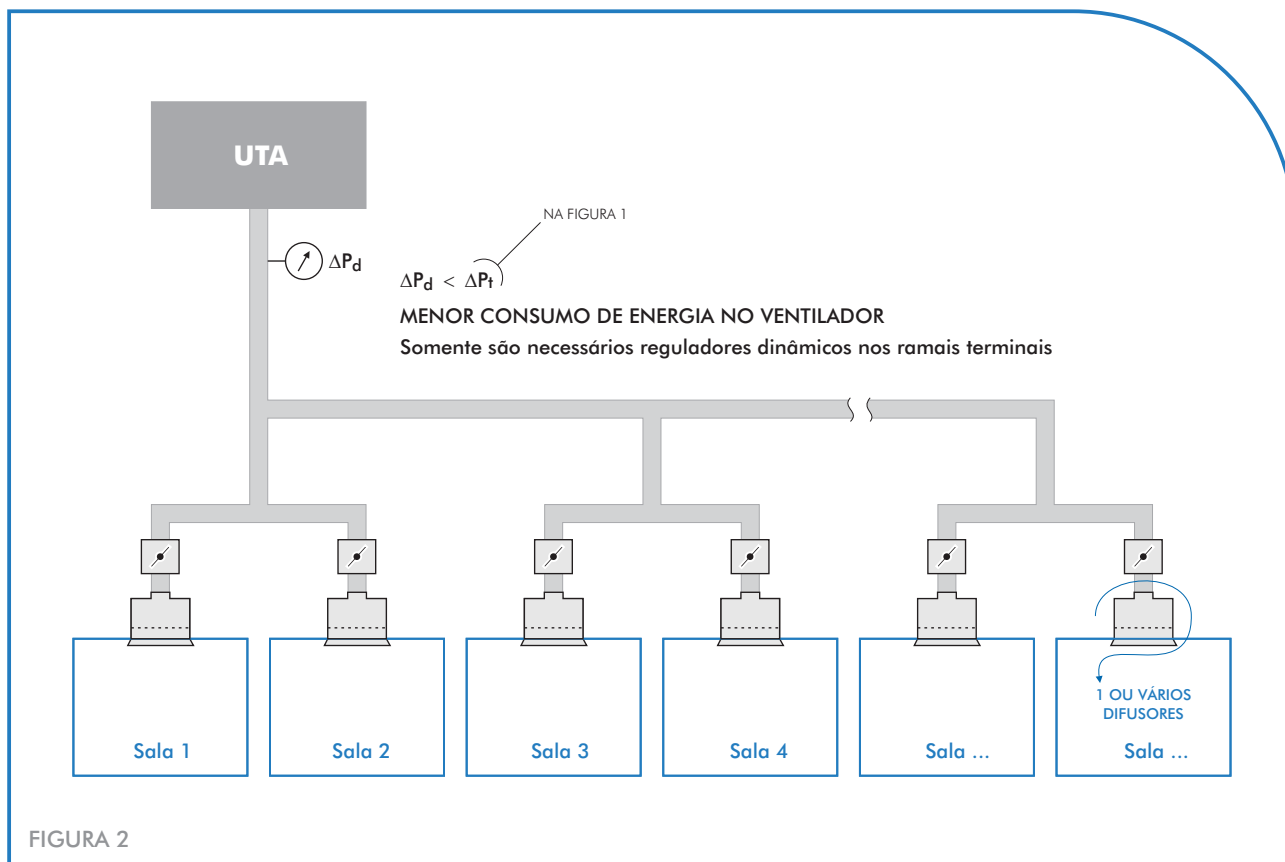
UTA

$\Delta P_d$

NA FIGURA 1

$\Delta P_d < \Delta P_t$

MENOR CONSUMO DE ENERGIA NO VENTILADOR

Somente são necessários reguladores dinâmicos nos ramais terminais

1 OU VÁRIOS DIFUSORES

Sala 1

Sala 2

Sala 3

Sala 4

Sala ...

Sala ...

FIGURA 2